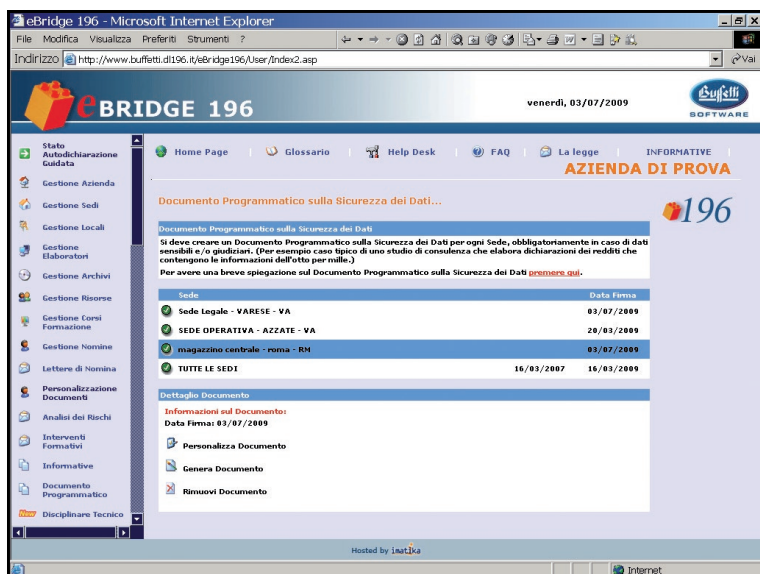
eBridge 196 - Microsoft Internet Explorer

File Modifica Visualizza Preferiti Strumenti ?

Indirizzo http://www.buffetti.dl196.it/eBridge196/User/Index2.asp

Vai

eBRIDGE 196

venerdì, 03/07/2009

Buffetti SOFTWARE

Stato Autodichiarazione Guidata

Gestione Azienda

Gestione Sedi

Gestione Locali

Gestione Elaboratori

Gestione Archivi

Gestione Risorse

Gestione Corsi Formazione

Gestione Nomine

Lettere di Nomina

Personalizzazione Documenti

Analisi dei Rischi

Interventi Formativi

Informative

Documento Programmatico

New Disciplinare Tecnico

Home Page | Glossario | Help Desk | FAQ | La legge | INFORMATIVE

AZIENDA DI PROVA

Documento Programmatico sulla Sicurezza dei Dati...

196

Documento Programmatico sulla Sicurezza dei Dati

Si deve creare un Documento Programmatico sulla Sicurezza dei Dati per ogni Sede, obbligatoriamente in caso di dati sensibili e/o giudiziari. (Per esempio caso tipico di uno studio di consulenza che elabora dichiarazioni dei redditi che contengono le informazioni dell'otto per mille.)

Per avere una breve spiegazione sul Documento Programmatico sulla Sicurezza dei Dati premere qui.

| Sede | | Data Firma |
|---|---|---|
| Sede Legale - VARESE - VA | | 03/07/2009 |
| SEDE OPERATIVA - AZZATE - VA | | 20/03/2009 |
| magazzino centrale - roma - RM | | 03/07/2009 |
| TUTTE LE SEDI | 16/03/2007 | 16/03/2009 |

Dettaglio Documento

Informazioni sul Documento:
Data Firma: 03/07/2009

Personalizza Documento

Genera Documento

Rimuovi Documento

Hosted by imatika

Internet